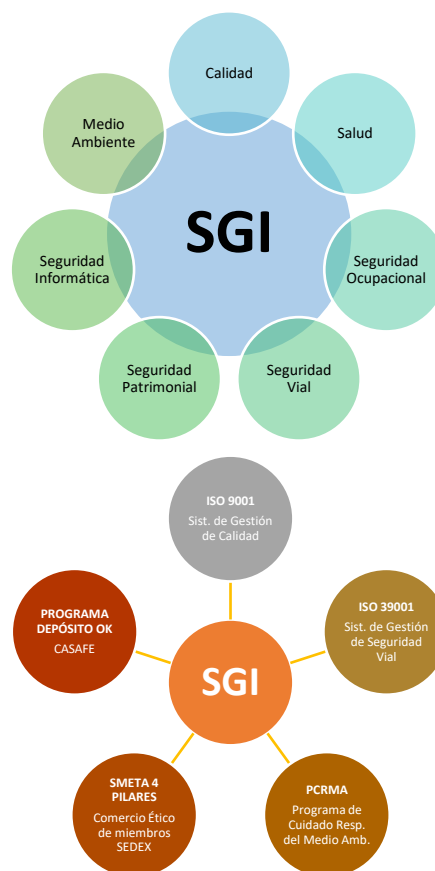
Calidad

Medio Ambiente

Salud

SGI

Seguridad Informática

Seguridad Ocupacional

Seguridad Patrimonial

Seguridad Vial

ISO 9001
Sist. de Gestión de Calidad

PROGRAMA DEPÓSITO OK
CASAFE

ISO 39001
Sist. de Gestión de Seguridad Vial

SGI

SMETA 4 PILARES
Comercio Ético de miembros SEDEX

PCRMA
Programa de Cuidado Resp. del Medio Amb.